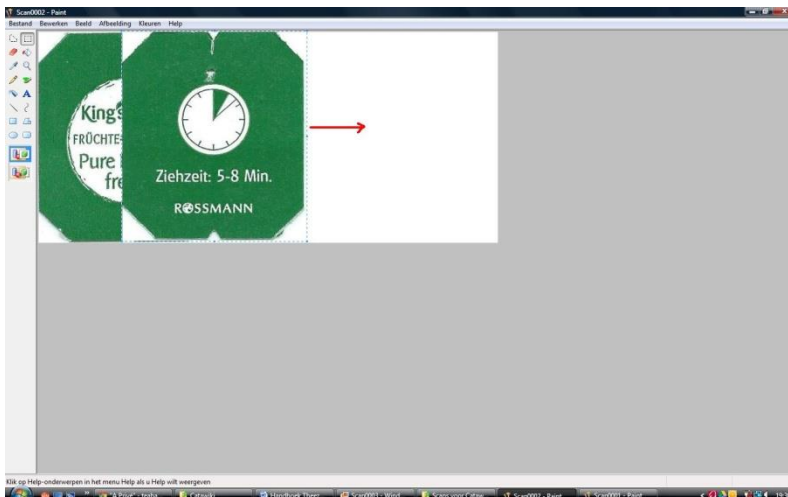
Scan0002 - Paint
Bestand Bewerken Beeld Afbeelding Kleuren Help

King's
FRÜCHTE
Pure
fre

Ziehzeit: 5-8 Min.
ROSSMANN

Klik op Help-onderwerpen in het menu Help als u Help wilt weergeven

"A Prive" - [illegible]
Catawiki
Handboek Theer
Scan0001 - Wind
Scans voor Cataw
Scan0002 - Paint
Scan0001 - Paint
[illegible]